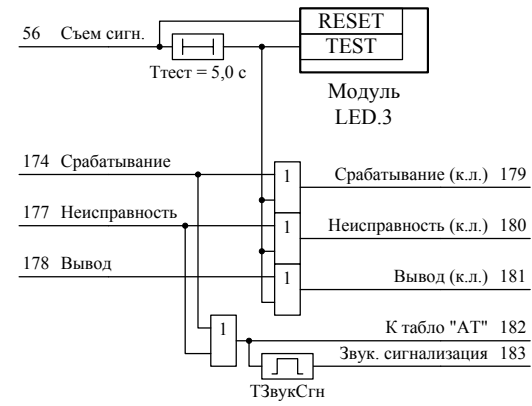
56 Съем сигн.

RESET

TEST

Ттест = 5,0 с

Модуль LED.3

174 Срабатывание

177 Неисправность

178 Вывод

1

1

1

1

Срабатывание (к.л.) 179

Неисправность (к.л.) 180

Вывод (к.л.) 181

К табло "АТ" 182

Звук. сигнализация 183

ТЗвукСгн